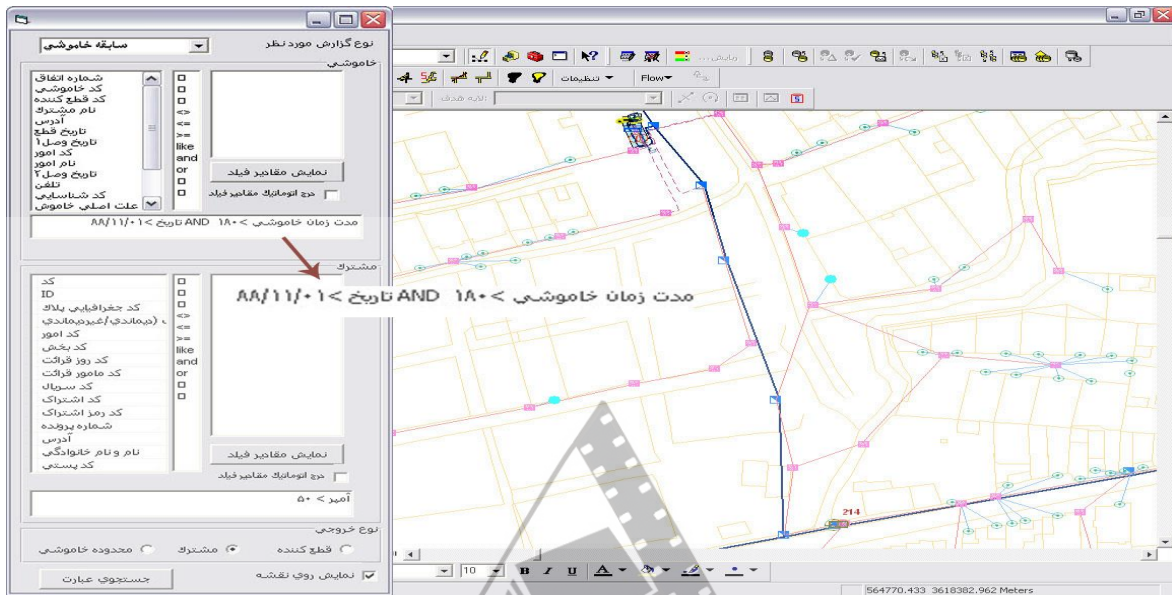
نوع گزارش مورد نظر
سابقه خاموشی

خاموشی
شماره اتفاق
کد خاموشی
کد قطع کننده
نام مشترک
آدرس
تاریخ قطع
تاریخ وصل۱
کد امور
نام امور
تاریخ وصل۲
تلفن
کد شناسایی
علت اصلی خاموش

=
<>
<
<=
>
>=
like
and
or

نمایش مقادیر فیلد
درج اتوماتیک مقادیر فیلد

مدت زمان خاموشی > ۱۸۰ AND تاریخ > ۸۸/۱۱/۰۱

مشترک
کد
ID
کد جغرافیایی پلاک
(دیماندی/غیردیماندی)
کد امور
کد بخش
کد روز قرائت
کد مامور قرائت
کد سریال
کد اشتراک
کد رمز اشتراک
شماره پرونده
آدرس
نام و نام خانوادگی
کد پستی

=
<>
<
<=
>
>=
like
and
or

نمایش مقادیر فیلد
درج اتوماتیک مقادیر فیلد

آمپر > ۵۰

نوع خروجی
قطع کننده
مشترک
محدوده خاموشی

نمایش روی نقشه
جستجوی عبارت

مدت زمان خاموشی > ۱۸۰ AND تاریخ > ۸۸/۱۱/۰۱

تنظیمات
Flow
214
10
B I U A
564770.433 3618382.962 Meters